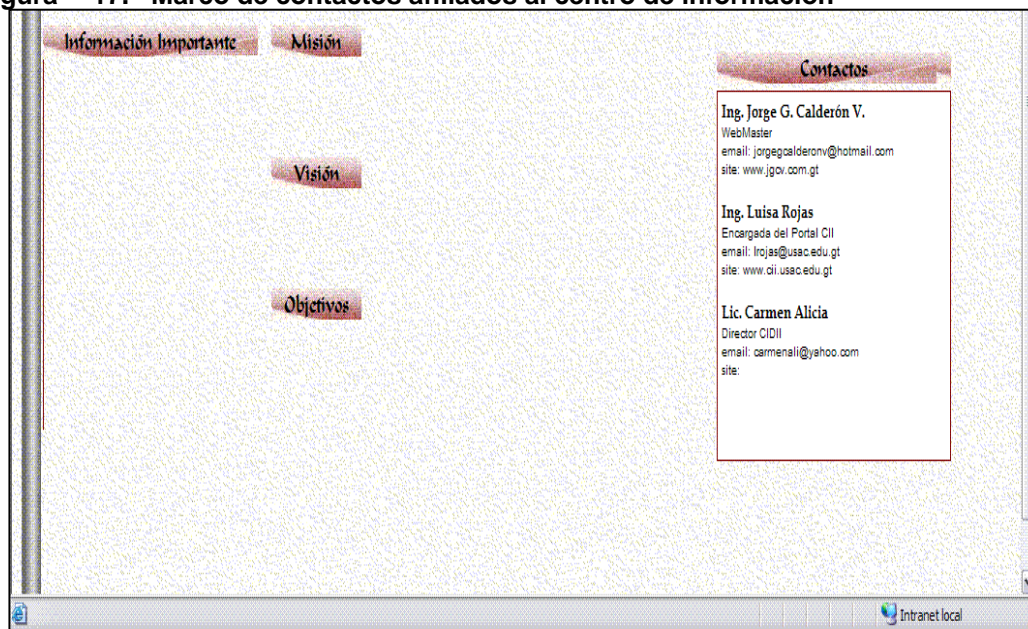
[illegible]gura 17. Marco de contactos afiliados al centro de información

Información Importante

Misión

Visión

Objetivos

Contactos

Ing. Jorge G. Calderón V.
WebMaster
email: jorgegcalderonv@hotmail.com
site: www.jgcv.com.gt

Ing. Luisa Rojas
Encargada del Portal CII
email: lrojas@usac.edu.gt
site: www.cii.usac.edu.gt

Lic. Carmen Alicia
Director CIDII
email: carmenali@yahoo.com
site:

Intranet local